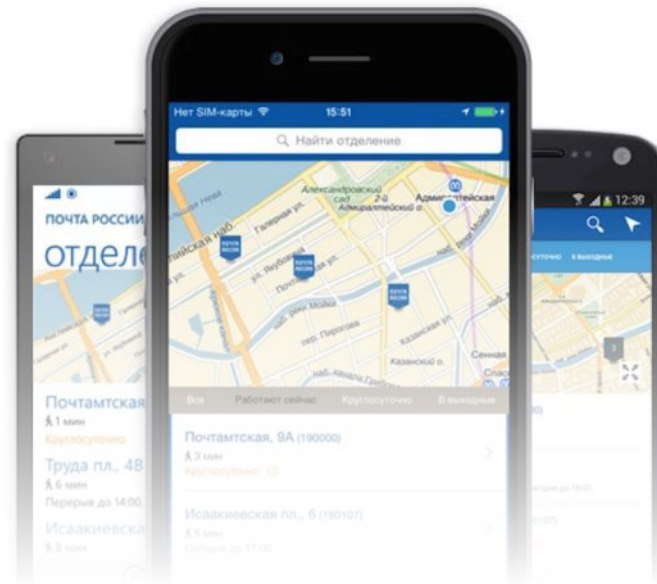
ПОЧТА РОССИИ
отделе
Почтамтская
1 мин
Круглосуточно
Труда пл., 4В
6 мин
Перерыв до 14:00
Исаакиевская
8 мин

Нет SIM-карты
15:51
Найти отделение
Александровский сад
Адмиралтейская
Галерная ул.
ул. Якубовича
Почтамтская ул.
наб. реки Мойки
пер. Пирогова
Казанская ул.
Сенная
Все
Работают сейчас
Круглосуточно
В выходные
Почтамтская, 9А (190000)
3 мин
Круглосуточно
Исаакиевская пл., 6 (190107)
5 мин
Сегодня до 17:00

12:39
Круглосуточно
В выходные
3